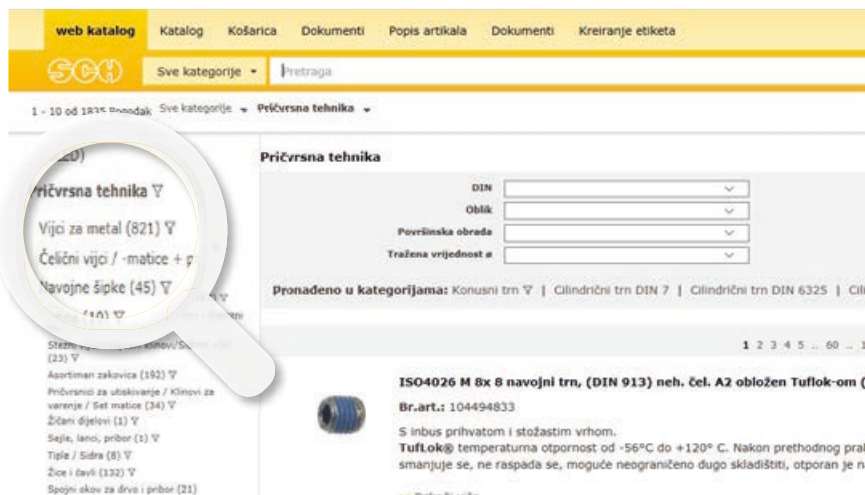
web katalog Katalog Košarica Dokumenti Popis artikala Dokumenti Kreiranje etiketa

Sve kategorije ▾ Pretraga

1 - 10 od 1835 Pogodak Sve kategorije ▾ Pričvrsna tehnika ▾

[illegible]20)

Pričvrsna tehnika ▽

Vijci za metal (821) ▽

Čelični vijci / -matice + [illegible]

Navojne šipke (45) ▽

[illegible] (10) ▽

Stezn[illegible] (23) ▽

Asortiman zakovica (192) ▽

Pričvrsnici za utiskivanje / Klinovi za varenje / Set matice (34) ▽

Žičani dijelovi (1) ▽

Sajle, lanci, pribor (1) ▽

Tiple / Sidra (8) ▽

Žice i čavli (132) ▽

Spojni okov za drvo i pribor (21)

Pričvrsna tehnika

DIN

Oblik

Površinska obrada

Tražena vrijednost ø

Pronađeno u kategorijama: Konusni trn ▽ | Cilindrični trn DIN 7 | Cilindrični trn DIN 6325 | Cili

1 2 3 4 5 .. 60 .. 1

ISO4026 M 8x 8 navojni trn, (DIN 913) neh. čel. A2 obložen Tuflok-om (

Br.art.: 104494833

S inbus prihvatom i stožastim vrhom.

TufLok® temperaturna otpornost od -56°C do +120° C. Nakon prethodnog pra smanjuje se, ne raspada se, moguće neograničeno dugo skladištiti, otporan je n